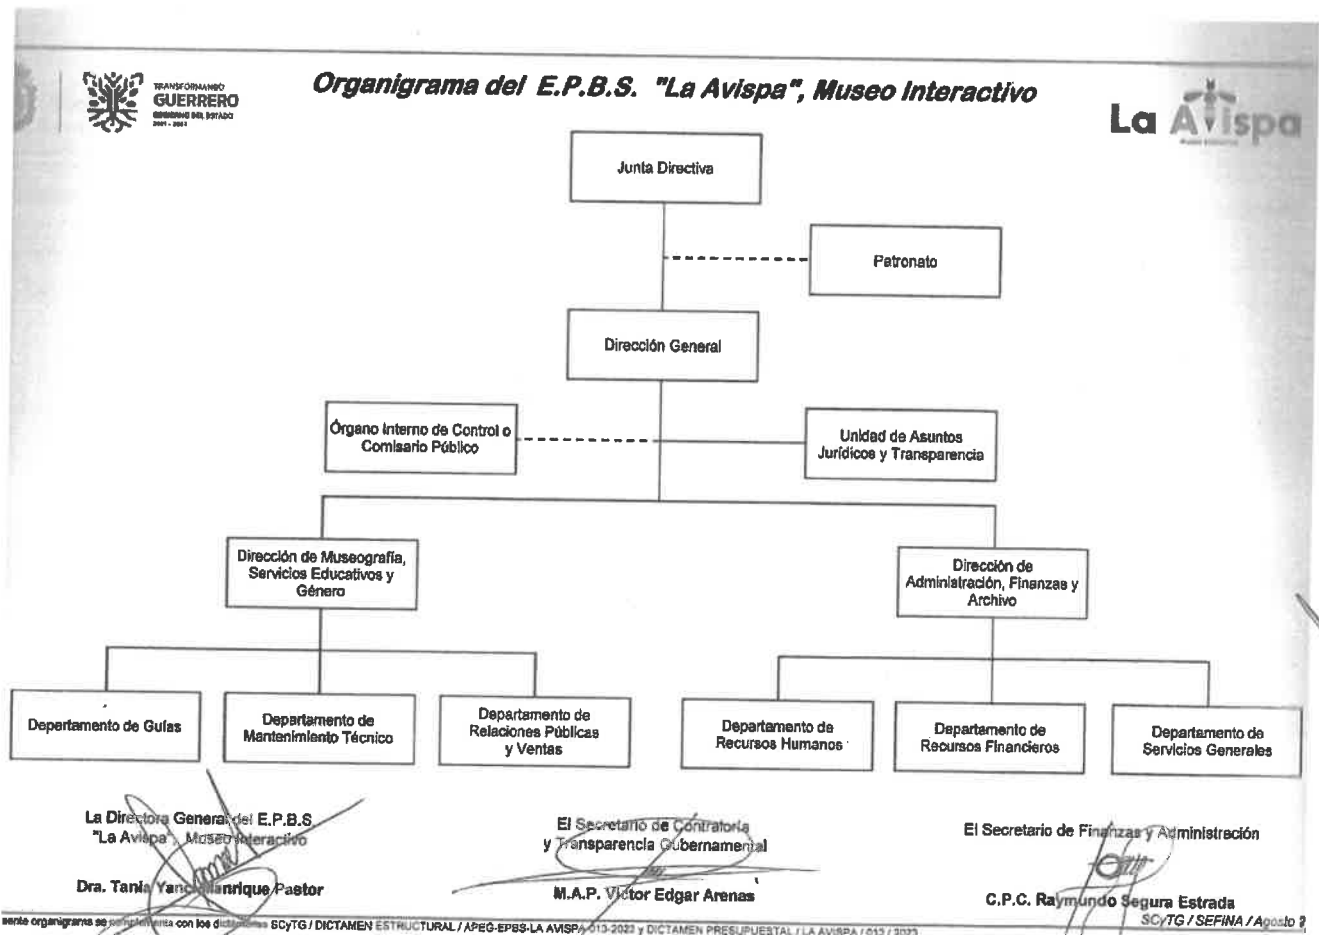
TRANSFORMANDO GUERRERO GOBIERNO DEL ESTADO 2021 - 2027

Organigrama del E.P.B.S. "La Avispa", Museo Interactivo

La Avispa

Junta Directiva

Patronato

Dirección General

Órgano Interno de Control o Comisario Público

Unidad de Asuntos Jurídicos y Transparencia

Dirección de Museografía, Servicios Educativos y Género

Dirección de Administración, Finanzas y Archivo

Departamento de Guías

Departamento de Mantenimiento Técnico

Departamento de Relaciones Públicas y Ventas

Departamento de Recursos Humanos

Departamento de Recursos Financieros

Departamento de Servicios Generales

La Directora General del E.P.B.S "La Avispa", Museo Interactivo

Dra. Tania Yanci Manrique Pastor

El Secretario de Contraloría y Transparencia Gubernamental

M.A.P. Víctor Edgar Arenas

El Secretario de Finanzas y Administración

C.P.C. Raymundo Segura Estrada

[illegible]ente organigrama se complementa con los dictámenes SCyTG / DICTAMEN ESTRUCTURAL / APEG-EPBS-LA AVISPA-013-2022 y DICTAMEN PRESUPUESTAL / LA AVISPA / 013 / 2022

SCyTG / SEFINA / Agosto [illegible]